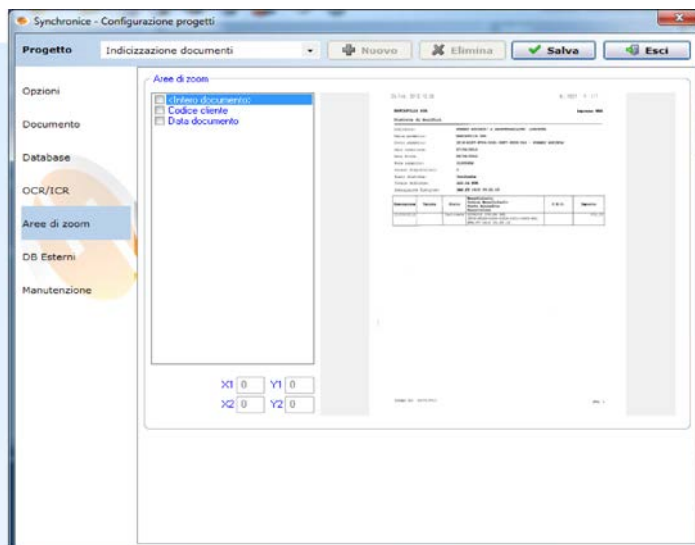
Synchronice - Configurazione progetti

Progetto
Indicizzazione documenti
Nuovo
Elimina
Salva
Esci

Opzioni
Documento
Database
OCR/ICR
Aree di zoom
DB Esterni
Manutenzione

Aree di zoom
<Intero documento>
Codice cliente
Data documento

X1 0
Y1 0
X2 0
Y2 0

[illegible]